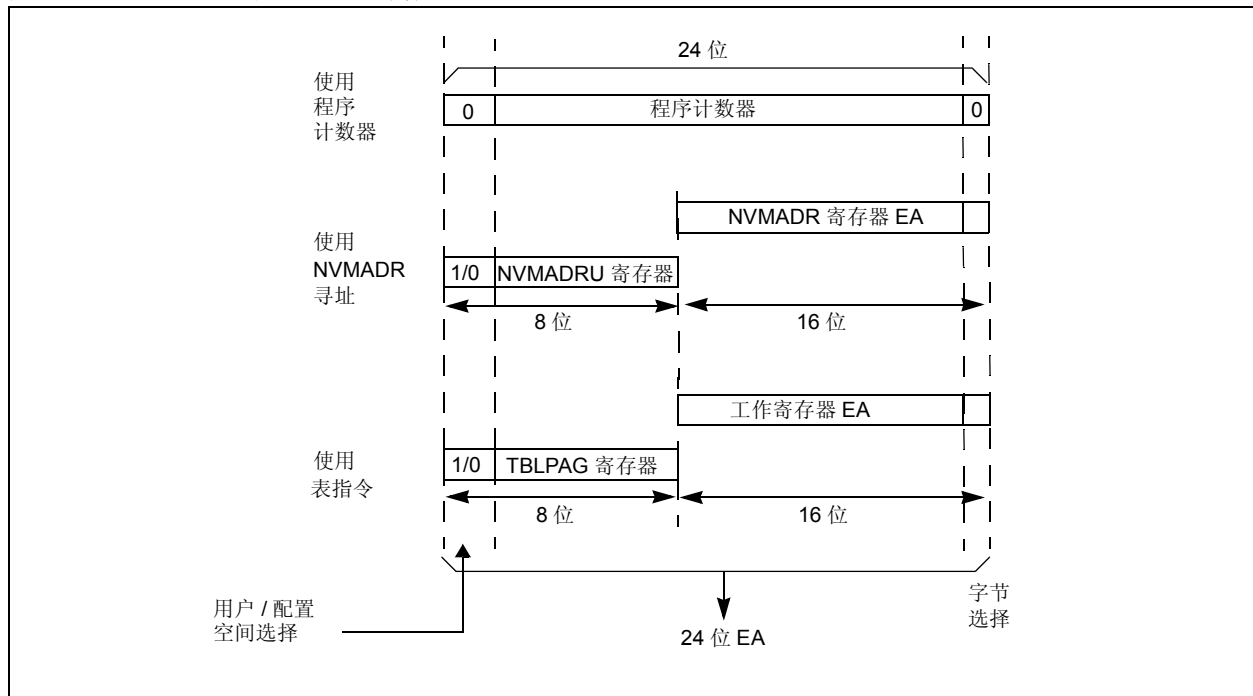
24 位

使用
程序
计数器

0 | 程序计数器 | 0

NVMADR 寄存器 EA

使用
NVMADR
寻址

1/0 | NVMADRU 寄存器

8 位

16 位

工作寄存器 EA

使用
表指令

1/0 | TBLPAG 寄存器

8 位

16 位

用户 / 配置
空间选择

24 位 EA

字节
选择